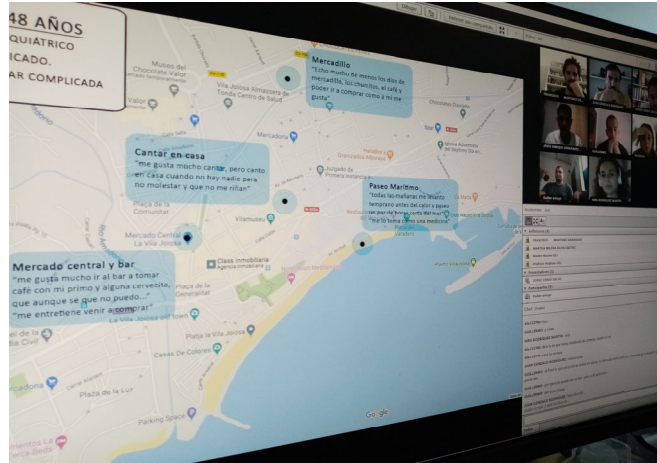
48 AÑOS
QUIÁTRICO
ICADO.
AR COMPLICADA

Mercadillo
"Echo mucho de menos los días de mercadillo, los churritos, el café y poder ir a comprar como a mí me gusta"

Cantar en casa
"me gusta mucho cantar, pero canto en casa cuando no hay nadie para no molestar y que no me riñan"

Paseo Marítimo
"todas las mañanas me levanto temprano antes del calor y paseo tan bien me siento porque el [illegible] me lo toma como una medicina"

Mercado central y bar
"me gusta mucho ir al bar a tomar café con mi primo y alguna cervecita, que aunque se que no puedo..." "me entretiene venir a comprar"

Museo del Chocolate Valor
Vila Joiosa Almacens de Tonda Centro de Salud
Valor
Mercadona
Chocolates Clavileño
Jurgado de Primera Instancia
Plaça de la Comunitat
Vilamuseu
Mercado Central La Vila Joiosa
Class Inmobiliaria Agencia inmobiliaria
Platja la Vila Joiosa
Casas De Colores
Plaza de la Luz
Parking Space
Mercadona
Puerto Deportivo
Google